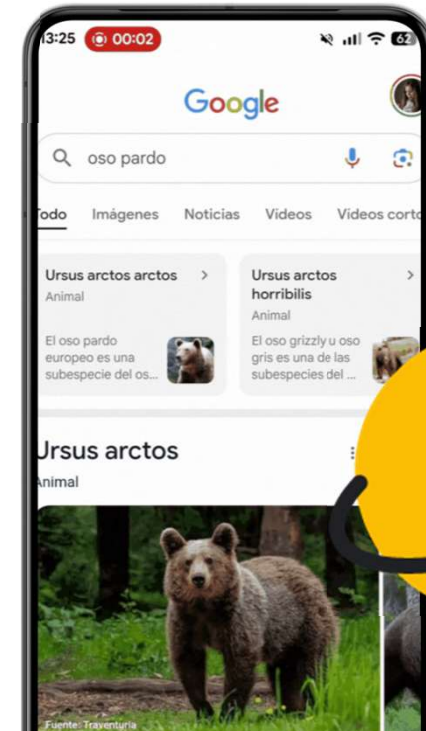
3:25 00:02

Google

oso pardo

odo Imágenes Noticias Videos Videos corto

Ursus arctos arctos
Animal

El oso pardo europeo es una subespecie del os...

Ursus arctos horribilis
Animal

El oso grizzly u oso gris es una de las subespecies del ...

Ursus arctos
nimal

Fuente: Traventuria